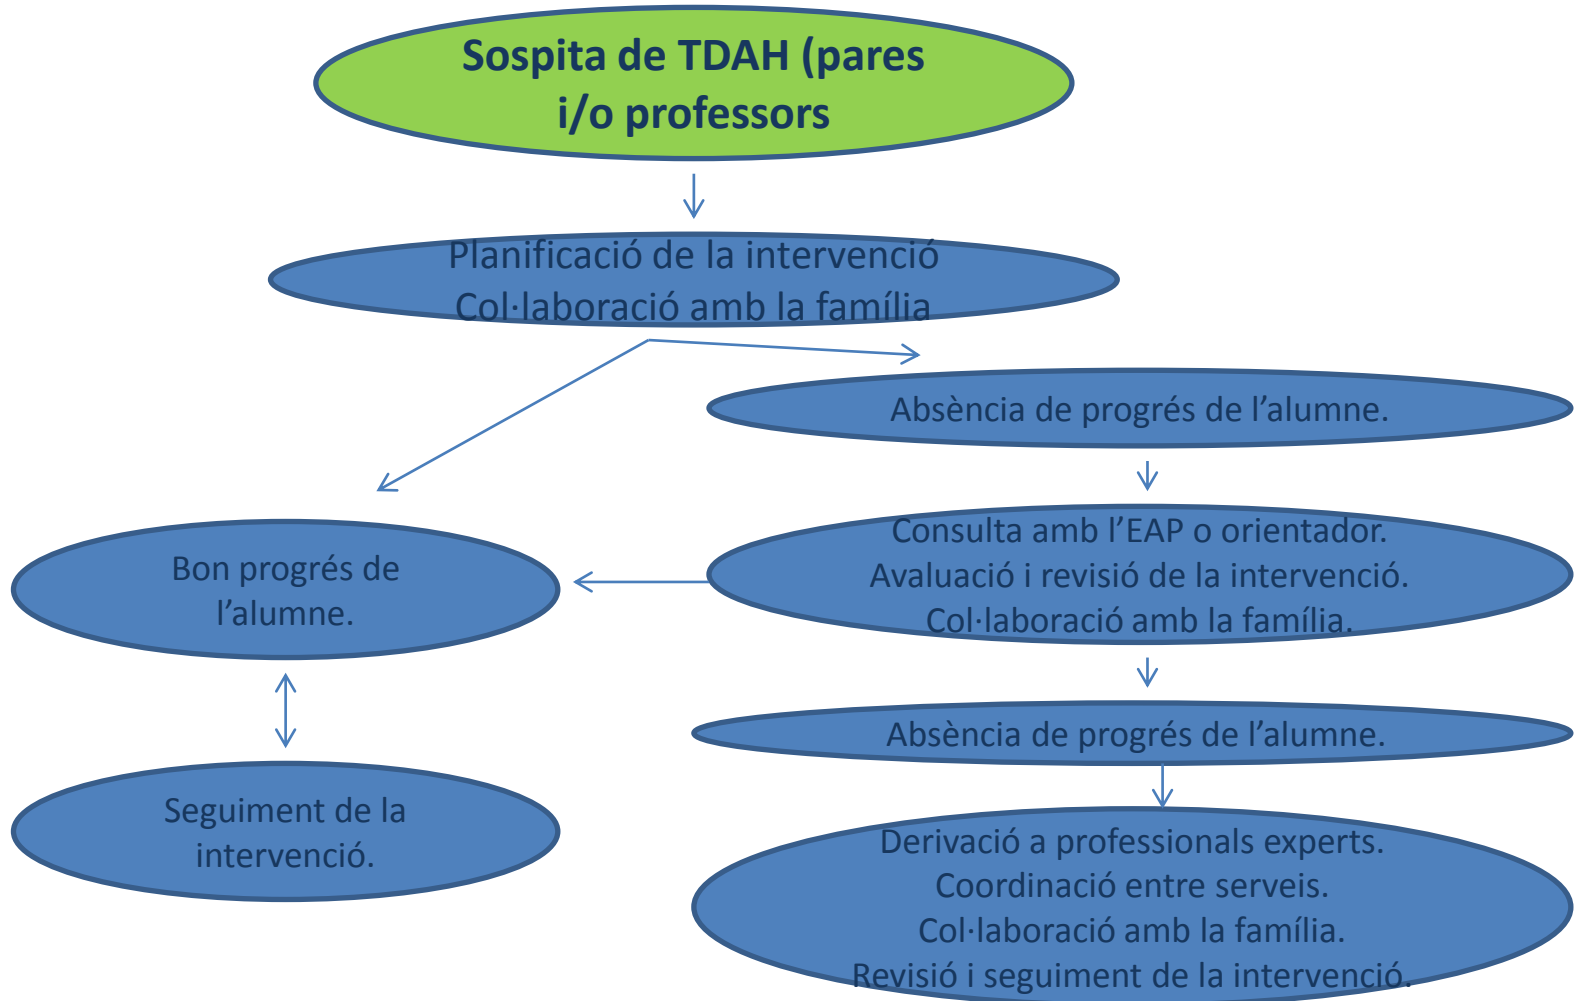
Sospita de TDAH (pares i/o professors

Planificació de la intervenció
Col·laboració amb la família

Absència de progrés de l’alumne.

Bon progrés de l’alumne.

Consulta amb l’EAP o orientador.
Avaluació i revisió de la intervenció.
Col·laboració amb la família.

Seguiment de la intervenció.

Absència de progrés de l’alumne.

Derivació a professionals experts.
Coordinació entre serveis.
Col·laboració amb la família.
Revisió i seguiment de la intervenció.